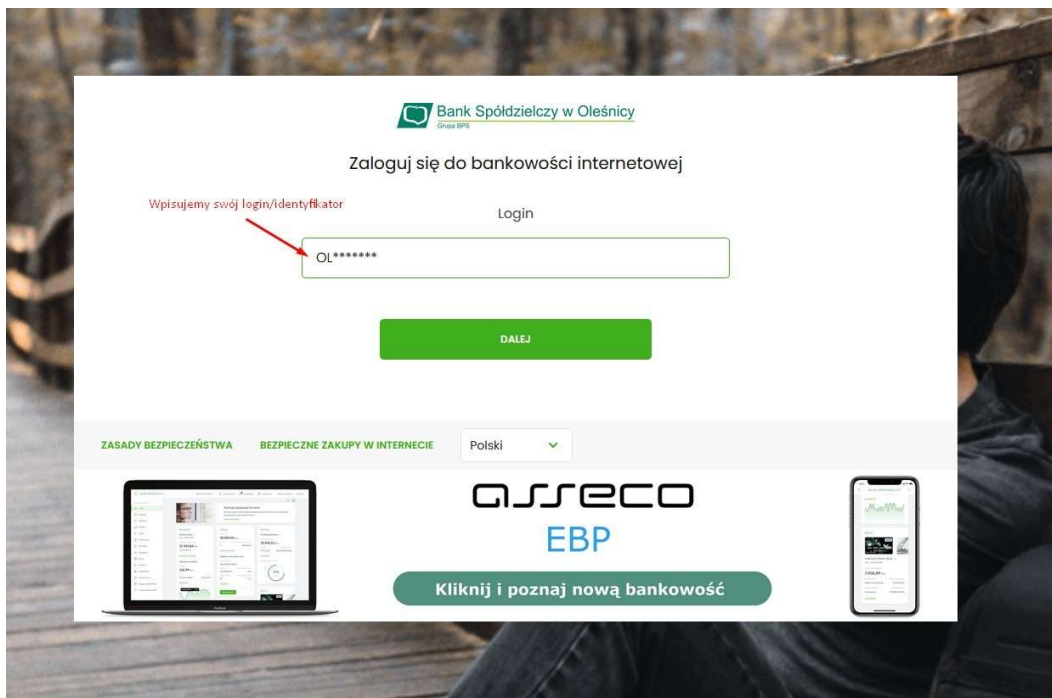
Bank Spółdzielczy w Oleśnicy
Grupa BPS

Zaloguj się do bankowości internetowej

Wpisujemy swój login/identyfikator

Login

OL*******

DALEJ

ZASADY BEZPIECZEŃSTWA BEZPIECZNE ZAKUPY W INTERNECIE Polski

asseco
EBP

Kliknij i poznaj nową bankowość